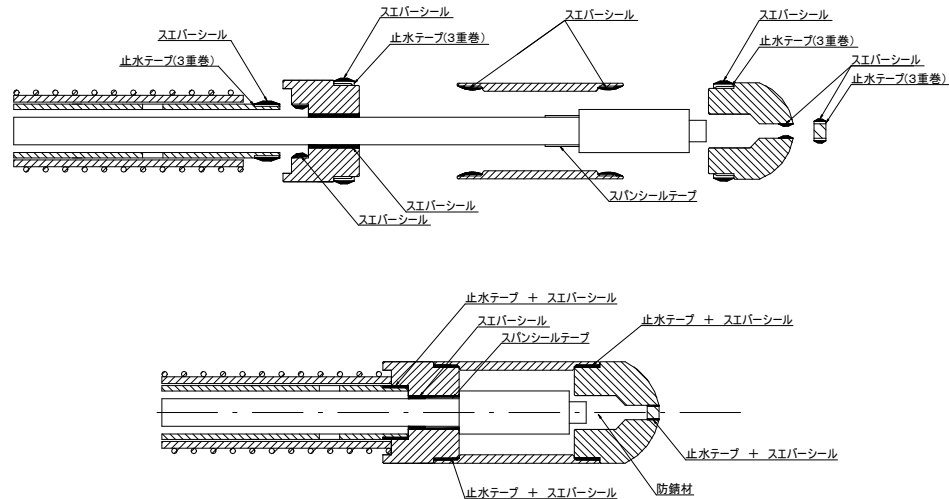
スエバーシール
止水テープ(3重巻)
スエバーシール
止水テープ(3重巻)
スエバーシール
スエバーシール
止水テープ(3重巻)
スエバーシール
止水テープ(3重巻)
スエバーシール
スエバーシール
スパンシールテープ

止水テープ ＋ スエバーシール
スエバーシール
スパンシールテープ
止水テープ ＋ スエバーシール
止水テープ ＋ スエバーシール
防錆材
止水テープ ＋ スエバーシール